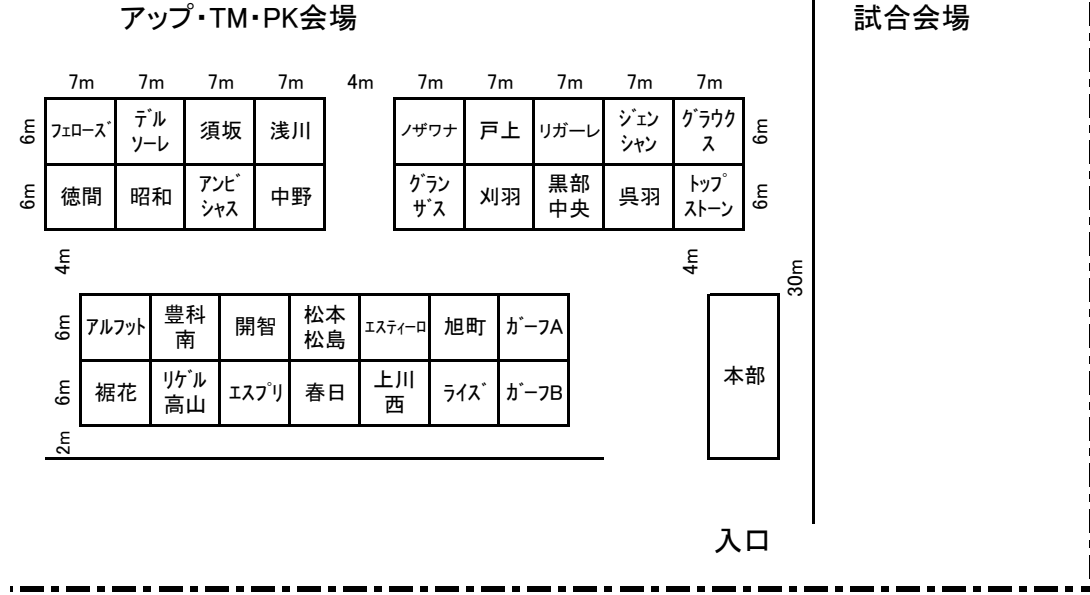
アップ・TM・PK会場

試合会場

7m 7m 7m 7m 4m 7m 7m 7m 7m 7m

6m

| フェローズ | デルソーレ | 須坂 | 浅川 |
|---|---|---|---|
| 徳間 | 昭和 | アンビシャス | 中野 |

6m

| ノザワナ | 戸上 | リガーレ | ジェンシャン | グラウクス |
|---|---|---|---|---|
| グランザス | 刈羽 | 黒部中央 | 呉羽 | トップストーン |

6m 6m

4m 4m

30m

6m 6m

| アルフット | 豊科南 | 開智 | 松本松島 | エスティーロ | 旭町 | ガーフA |
|---|---|---|---|---|---|---|
| 裾花 | リゲル高山 | エスプリ | 春日 | 上川西 | ライズ | ガーフB |

2m

本部

入口